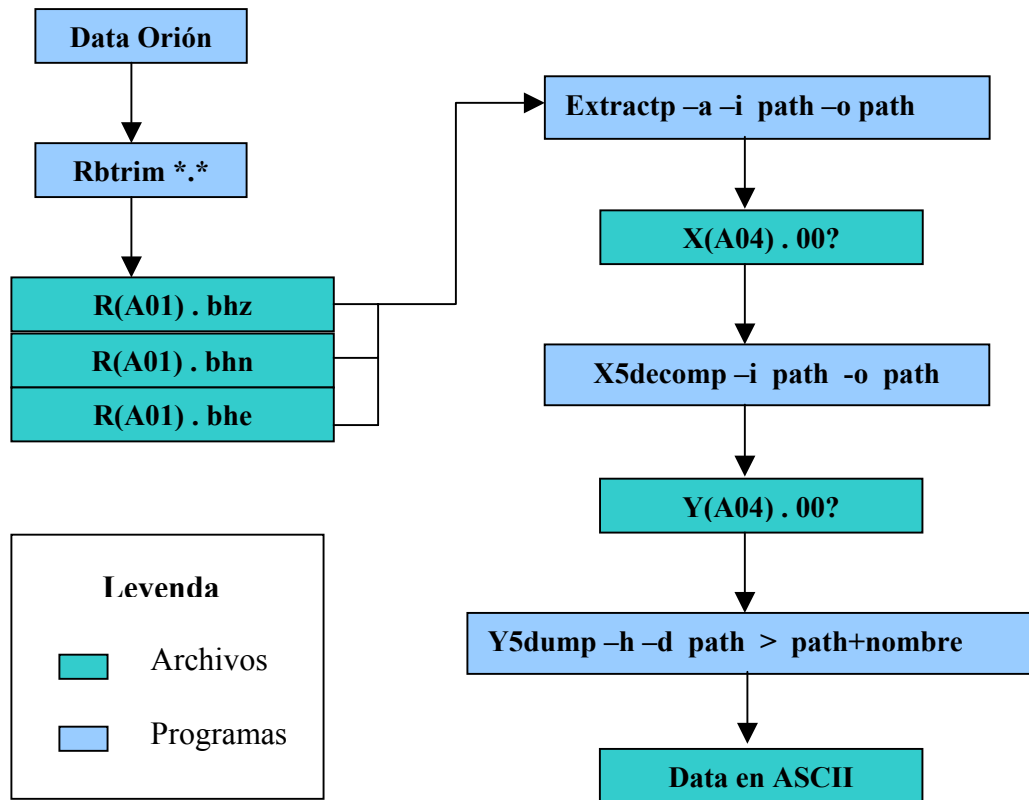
Data Orión

Rbtrim *.*

R(A01) . bhz

R(A01) . bhn

R(A01) . bhe

Extractp –a –i path –o path

X(A04) . 00?

X5decomp –i path -o path

Y(A04) . 00?

Y5dump –h –d path > path+nombre

Data en ASCII

Leyenda

Archivos

Programas